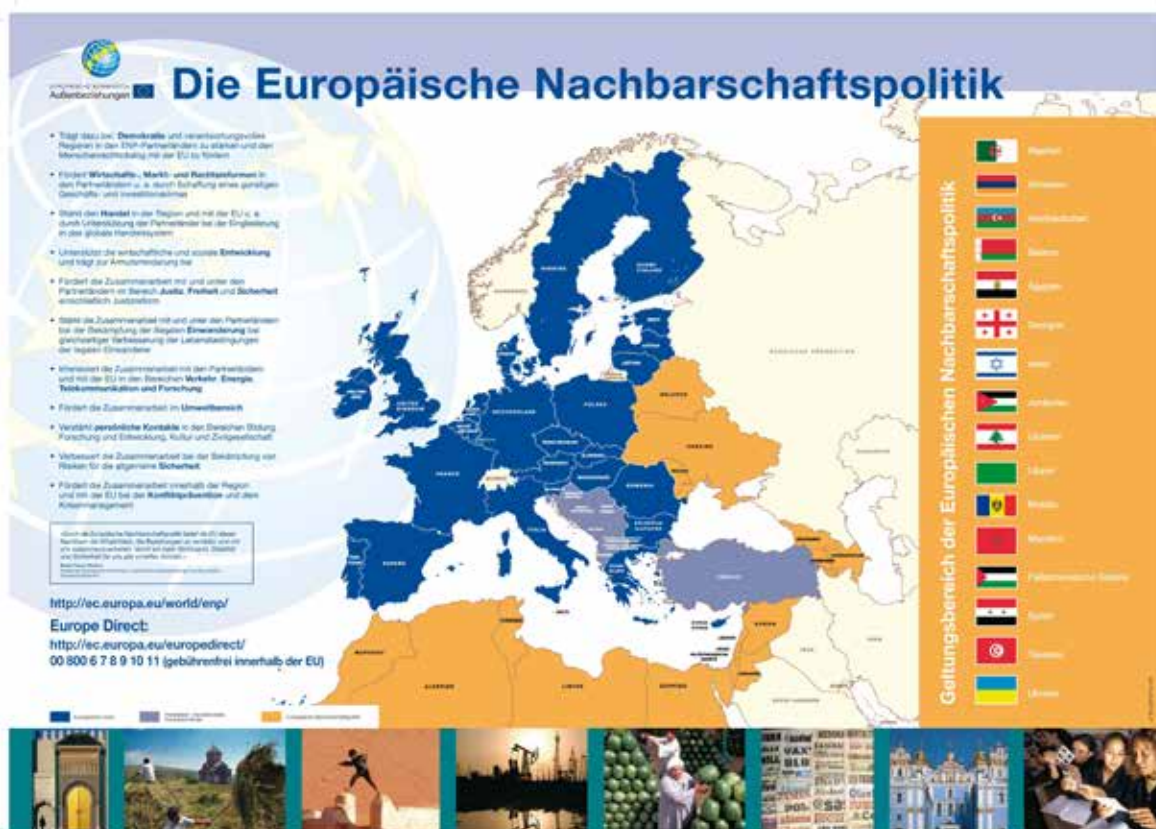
Außenbeziehungen

Die Europäische Nachbarschaftspolitik

• Trägt dazu bei, Demokratie und verantwortungsvolles Regieren in den ENP-Partnerländern zu stärken und den Menschenrechtsdialog mit der EU zu fördern

• Fördert Wirtschafts-, Markt- und Rechtsreformen in den Partnerländern u. a. durch Schaffung eines günstigen Geschäfts- und Investitionsklimas

• Stärkt den Handel in der Region und mit der EU u. a. durch Unterstützung der Partnerländer bei der Eingliederung in das globale Handelssystem

• Unterstützt die wirtschaftliche und soziale Entwicklung und trägt zur Armutsminderung bei

• Fördert die Zusammenarbeit mit und unter den Partnerländern im Bereich Justiz, Freiheit und Sicherheit einschließlich Justizreform

• Stärkt die Zusammenarbeit mit und unter den Partnerländern bei der Bekämpfung der illegalen Einwanderung bei gleichzeitiger Verbesserung der Lebensbedingungen der legalen Einwanderer

• Intensiviert die Zusammenarbeit mit den Partnerländern und mit der EU in den Bereichen Verkehr, Energie, Telekommunikation und Forschung

• Fördert die Zusammenarbeit im Umweltbereich

• Verstärkt persönliche Kontakte in den Bereichen Bildung, Forschung und Entwicklung, Kultur und Zivilgesellschaft

• Verbessert die Zusammenarbeit bei der Bekämpfung von Risiken für die allgemeine Sicherheit

• Fördert die Zusammenarbeit innerhalb der Region und mit der EU bei der Konfliktprävention und dem Krisenmanagement

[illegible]

http://ec.europa.eu/world/enp/

Europe Direct:
http://ec.europa.eu/europedirect/
00 800 6 7 8 9 10 11 (gebührenfrei innerhalb der EU)

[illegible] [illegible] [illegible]

Geltungsbereich der Europäischen Nachbarschaftspolitik

Algerien
Armenien
Aserbaidschan
Belarus
Ägypten
Georgien
Israel
Jordanien
Libanon
Libyen
Moldau
Marokko
Palästinensische Gebiete
Syrien
Tunesien
Ukraine